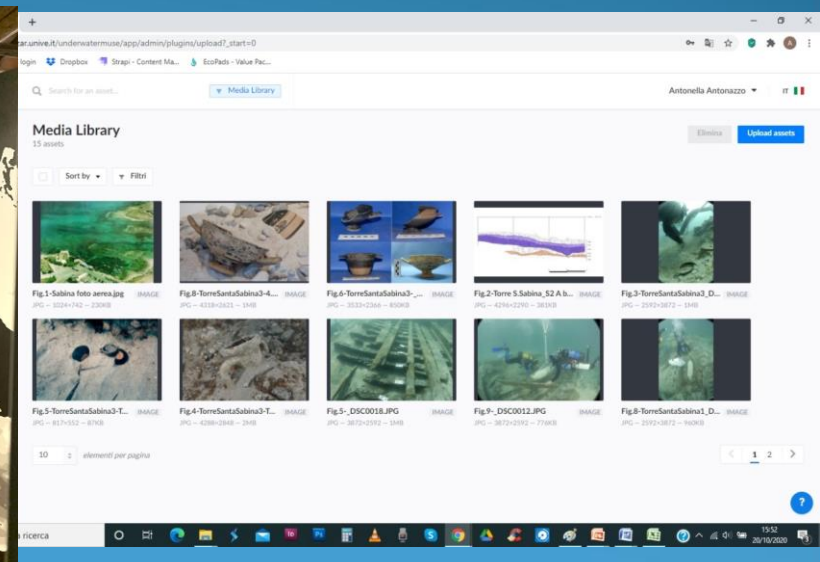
+

ar.unive.it/underwatermuse/app/admin/plugins/upload?_start=0

login Dropbox Strapi - Content Ma... EcoPads - Value Pac...

Search for an asset... Media Library

Antonella Antonazzo IT

Media Library
15 assets

Elimina Upload assets

Sort by Filtri

Fig.1-Sabina foto aerea.jpg IMAGE
JPG — 1024×742 — 230KB

Fig.8-TorreSantaSabina3-4... IMAGE
JPG — 4318×2621 — 1MB

Fig.6-TorreSantaSabina3-_... IMAGE
JPG — 3533×2368 — 850KB

Fig.2-Torre S.Sabina_52 A b... IMAGE
JPG — 4296×2290 — 381KB

Fig.3-TorreSantaSabina3_D... IMAGE
JPG — 2592×3872 — 1MB

Fig.5-TorreSantaSabina3-T... IMAGE
JPG — 817×552 — 87KB

Fig.4-TorreSantaSabina3-T... IMAGE
JPG — 4288×2848 — 2MB

Fig.5-_DSC0018.JPG IMAGE
JPG — 3872×2592 — 1MB

Fig.9-_DSC0012.JPG IMAGE
JPG — 3872×2592 — 774KB

Fig.8-TorreSantaSabina1_D... IMAGE
JPG — 2592×3872 — 960KB

10 elementi per pagina

1 2

a ricerca

15:52
20/10/2020